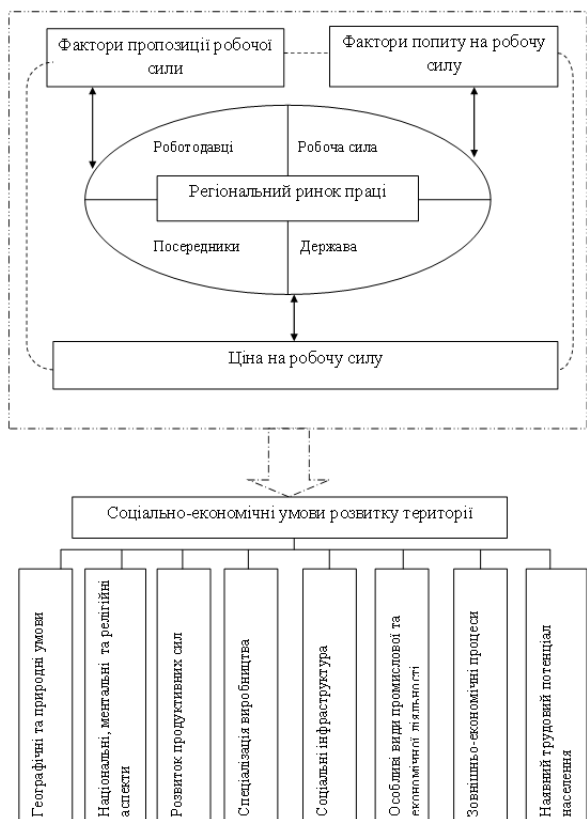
Фактори пропозиції робочої сили

Фактори попиту на робочу силу

Роботодавці

Робоча сила

Регіональний ринок праці

Посередники

Держава

Ціна на робочу силу

Соціально-економічні умови розвитку території

Географічні та природні умови

Національні, ментальні та релігійні аспекти

Розвиток продуктивних сил

Спеціалізація виробництва

Соціальні інфраструктура

Особливі види промислової та економічної діяльності

Зовнішньо-економічні процеси

Наявний трудовий потенціал населення